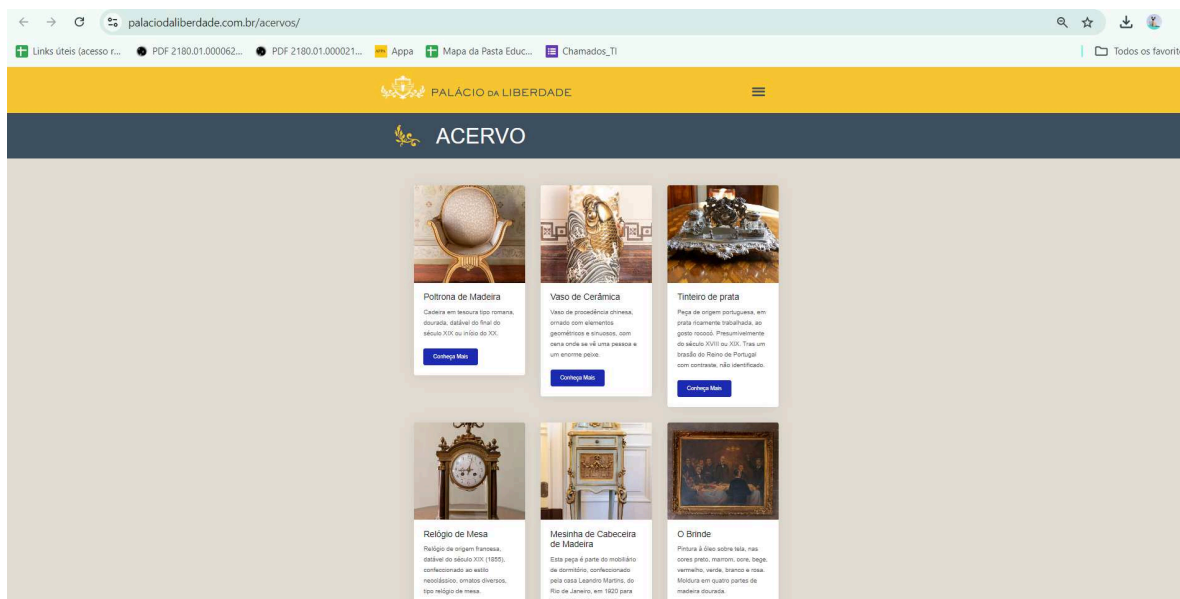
palaciodaliberdade.com.br/acervos/

Links úteis (acesso r... PDF 2180.01.000062... PDF 2180.01.000021... Appa Mapa da Pasta Educ... Chamados_TI Todos os favorit

PALÁCIO DA LIBERDADE

ACERVO

Poltrona de Madeira

Cadeira em tesoura tipo romana, dourada, datável do final do século XIX ou início do XX.

Conheça Mais

Vaso de Cerâmica

Vaso de procedência chinesa, ornado com elementos geométricos e sinuosos, com cena onde se vê uma pessoa e um enorme peixe.

Conheça Mais

Tinteiro de prata

Peça de origem portuguesa, em prata ricamente trabalhada, ao gosto rococó. Presumivelmente do século XVIII ou XIX. Tras um brasão do Reino de Portugal com contraste, não identificado.

Conheça Mais

Relógio de Mesa

Relógio de origem francesa, datável do século XIX (1855), confeccionado ao estilo neoclássico, ornatos diversos, tipo relógio de mesa.

Mesinha de Cabeceira de Madeira

Esta peça é parte do mobiliário de dormitório, confeccionado pela casa Leandro Martins, do Rio de Janeiro, em 1920 para

O Brinde

Pintura à óleo sobre tela, nas cores preto, marrom, ocre, bege, vermelho, verde, branco e rosa. Moldura em quatro partes de madeira dourada.